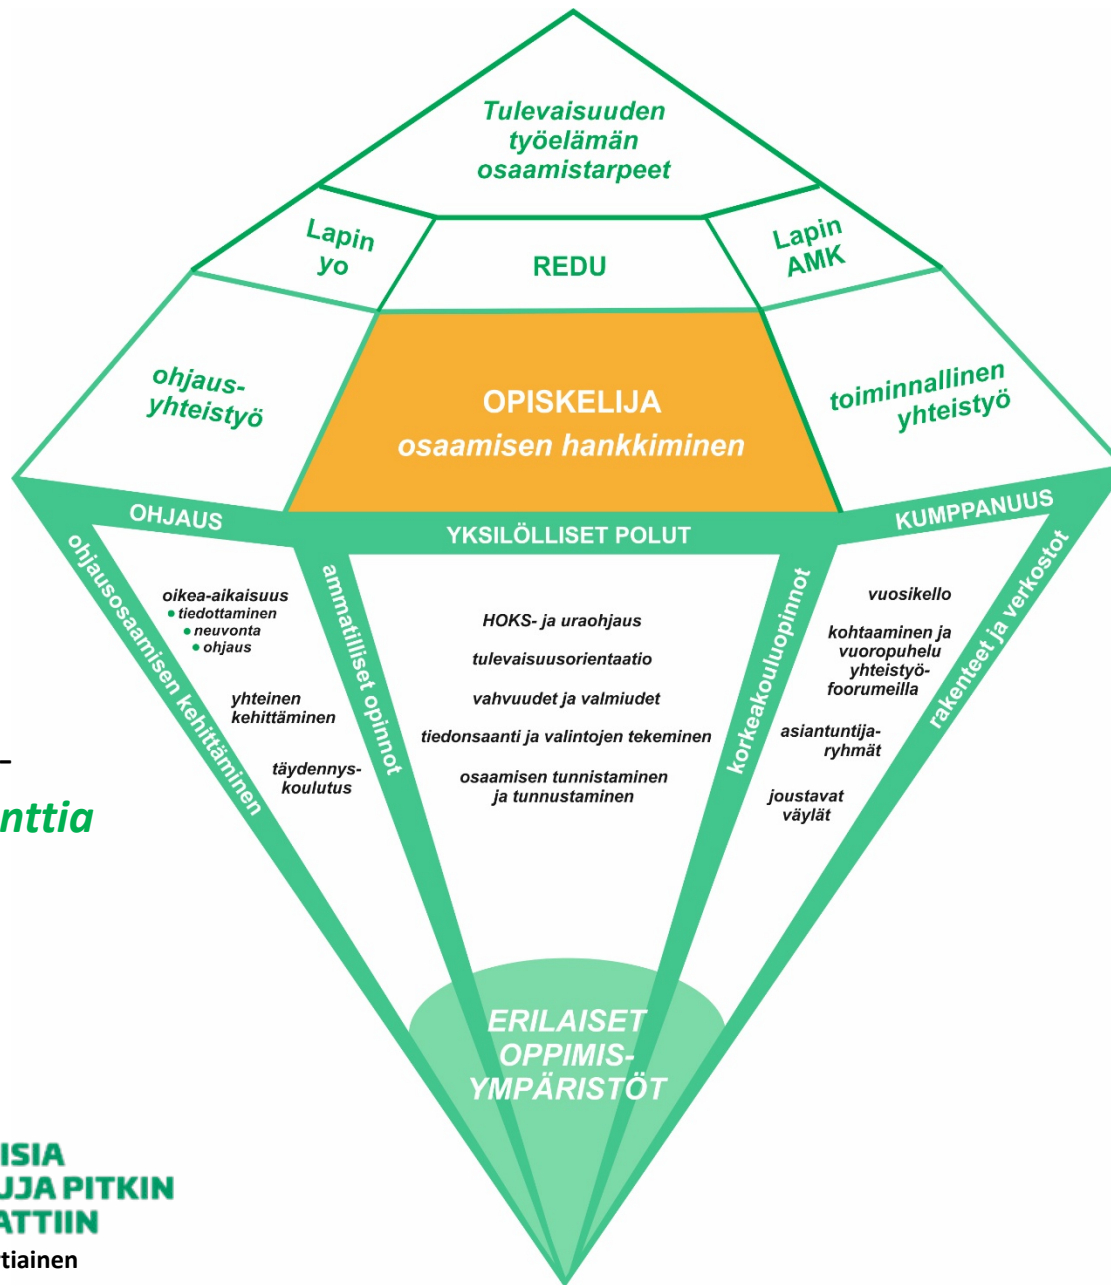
Tulevaisuuden työelämän osaamistarpeet

Lapin yo

REDU

Lapin AMK

ohjaus-yhteistyö

OPISKELIJA
osaamisen hankkiminen

toiminnallinen yhteistyö

OHJAUS

YKSILÖLLISET POLUT

KUMPPANUUS

ohjausosaamisen kehittäminen

ammatilliset opinnot

korkeakouluopinnot

rakenteet ja verkostot

oikea-aikaisuus
• tiedottaminen
• neuvonta
• ohjaus

yhteinen kehittäminen

täydennys-koulutus

HOKS- ja uraohjaus

tulevaisuusorientaatio

vahvuudet ja valmiudet

tiedonsaanti ja valintojen tekeminen

osaamisen tunnistaminen ja tunnustaminen

vuosikello

kohtaaminen ja vuoropuhelu yhteistyö-foorumeilla

asiantuntija-ryhmät

joustavat väylät

ERILAISET OPPIMIS-YMPÄRISTÖT

–
nttia

ISIA
UJA PITKIN
ATTIIN
tiainen